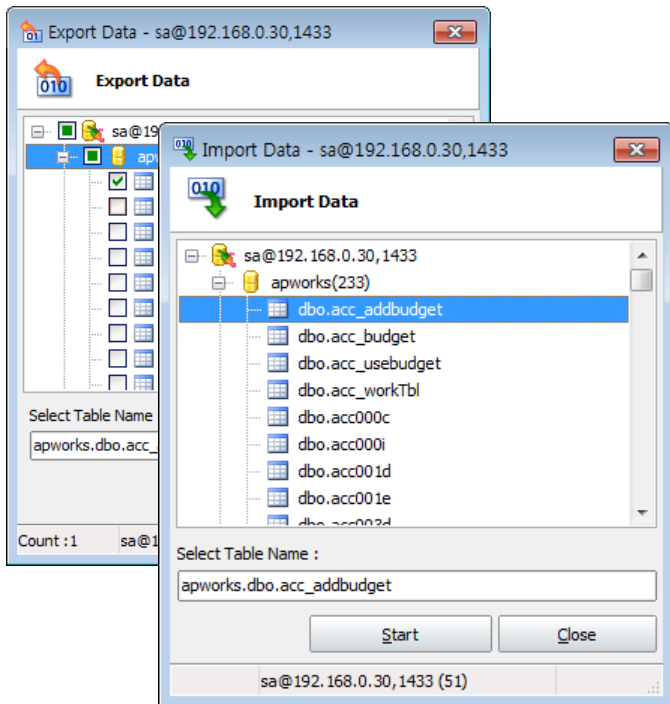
Export Data - sa@192.168.0.30,1433

Export Data

sa@19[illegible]

ap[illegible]

Select Table Name

apworks.dbo.acc_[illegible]

Count : 1

sa@1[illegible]

Import Data - sa@192.168.0.30,1433

Import Data

sa@192.168.0.30,1433

apworks(233)

dbo.acc_addbudget

dbo.acc_budget

dbo.acc_usebudget

dbo.acc_workTbl

dbo.acc000c

dbo.acc000i

dbo.acc001d

dbo.acc001e

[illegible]

Select Table Name :

apworks.dbo.acc_addbudget

Start

Close

sa@192.168.0.30,1433 (51)